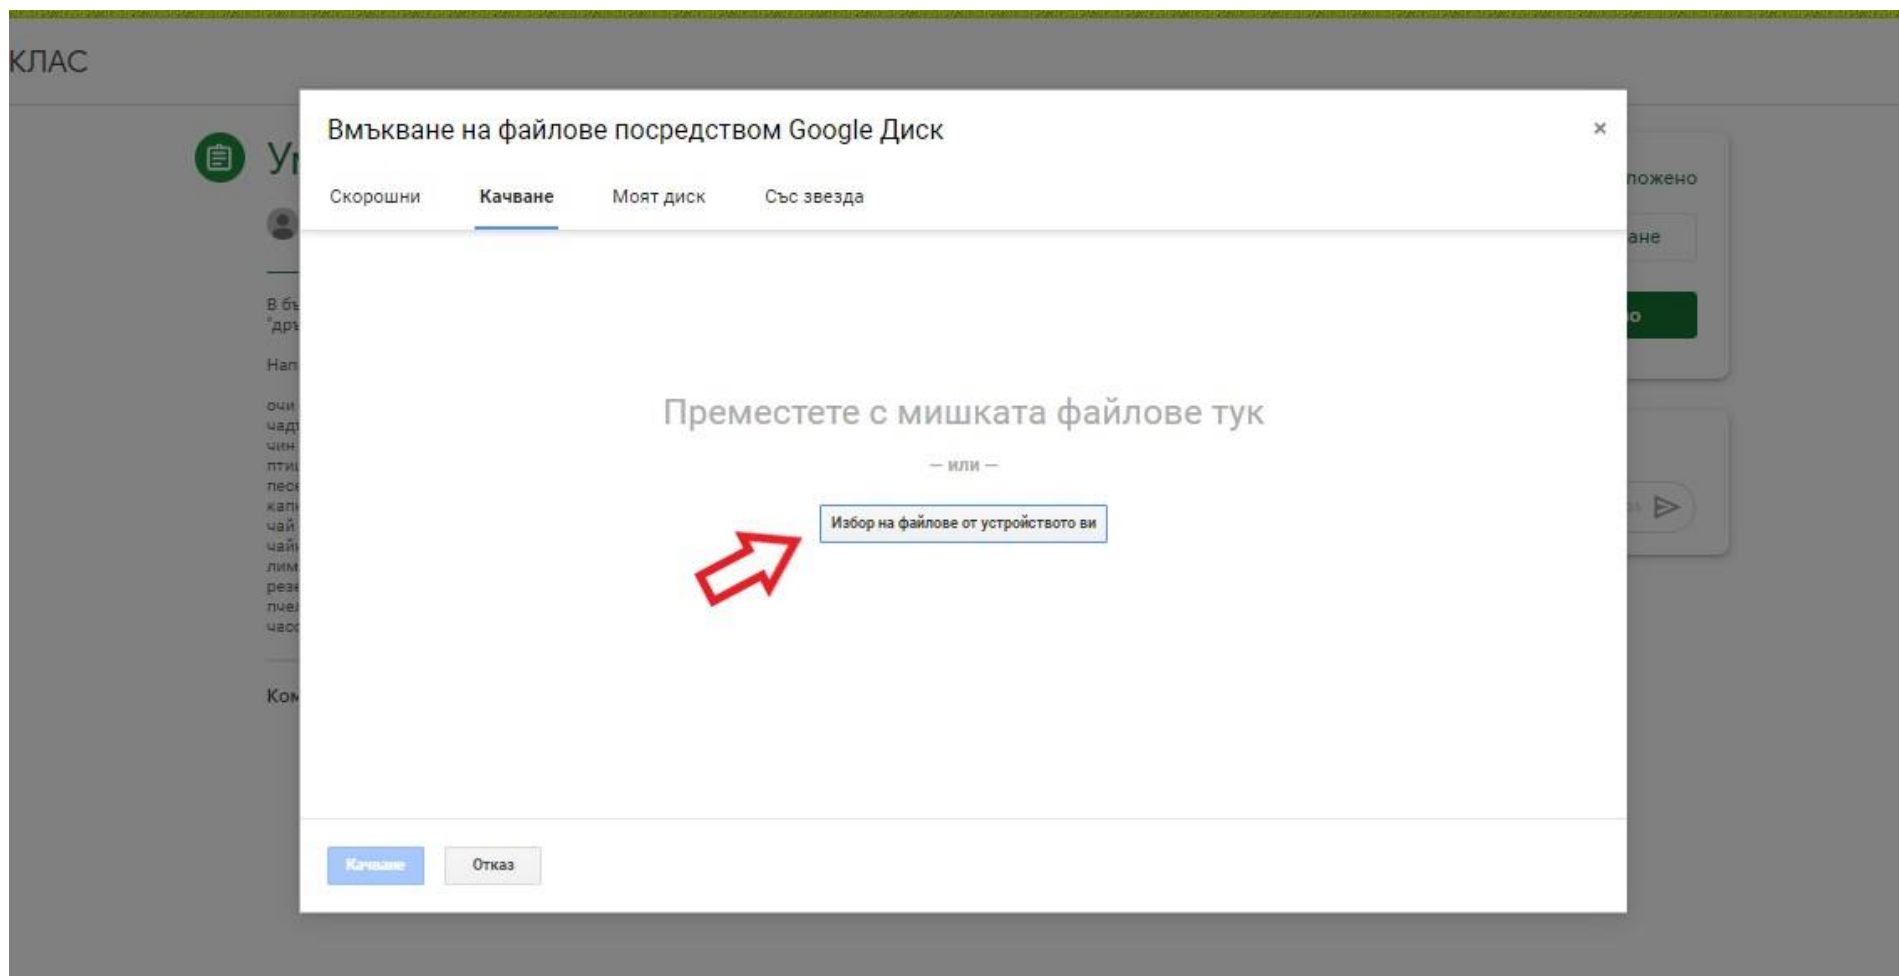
КЛАС

Ук

В бъ
"дръ

Нап

очи
чад
чин
птиц
песе
капи
чай
чайн
лим
резе
пчел
часо

Ком

ложено

ане

о

Вмъкване на файлове посредством Google Диск

×

Скорошни Качване Моят диск Със звезда

Преместете с мишката файлове тук

— или —

Избор на файлове от устройството ви

Качване Отказ